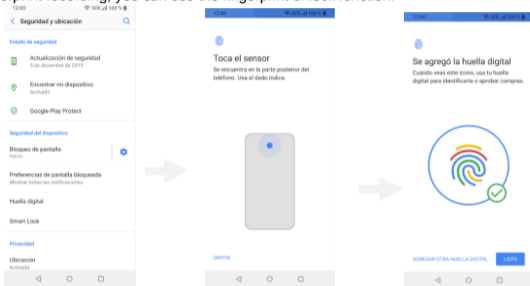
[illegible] you can use the fingerprint sensor function.

12:00 100%

Seguridad y ubicación

Estado de seguridad

Actualización de seguridad
5 de diciembre de 2019

Encontrar mi dispositivo
Activado

Google Play Protect

Seguridad del dispositivo

Bloqueo de pantalla
Patrón

Preferencias de pantalla bloqueada
Mostrar todas las notificaciones

Huella digital

Smart Lock

Privacidad

Ubicación
Activada

12:00 100%

Toca el sensor

Se encuentra en la parte posterior del teléfono. Usa el dedo índice.

OMITIR

12:00 100%

Se agregó la huella digital

Cuando veas este ícono, usa tu huella digital para identificarte o aprobar compras.

AGREGAR OTRA HUELLA DIGITAL

LISTO